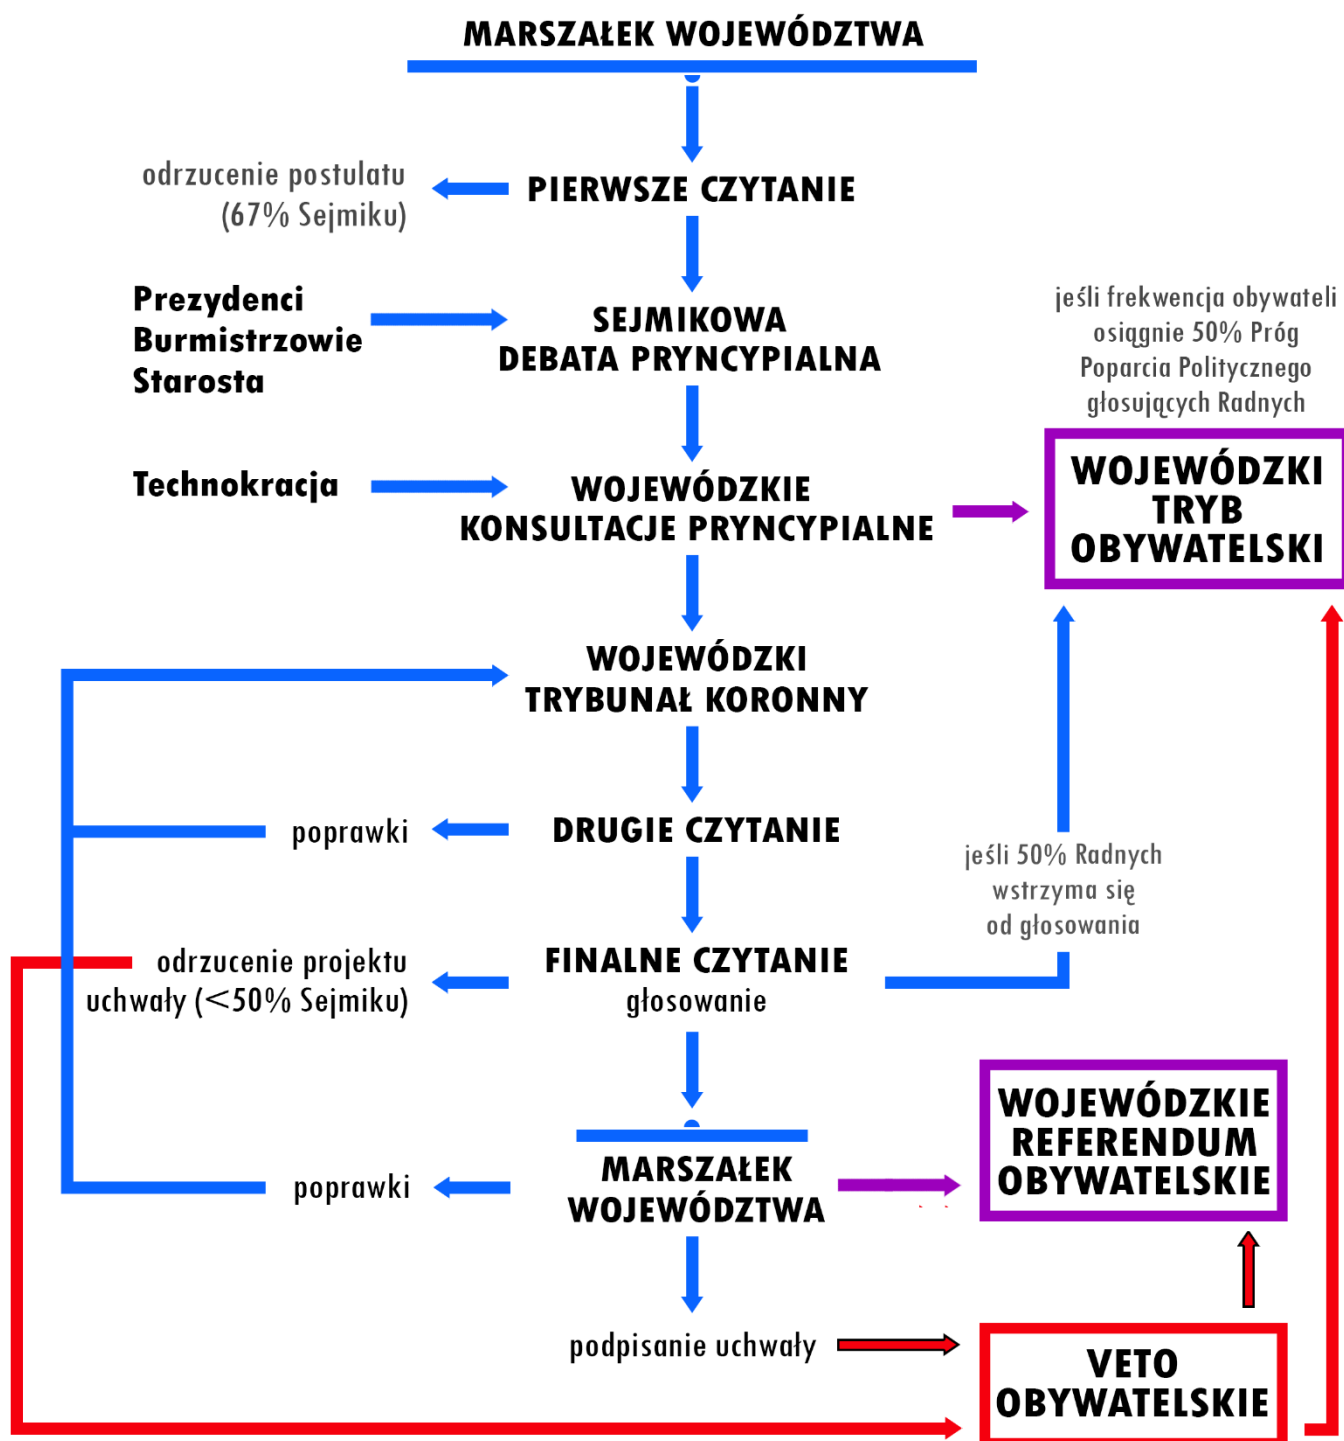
MARSZAŁEK WOJEWÓDZTWA

odrzucenie postulatu (67% Sejmiku)

PIERWSZE CZYTANIE

Prezydenci
Burmistrzowie
Starosta

SEJMIKOWA DEBATA PRYNCYPIALNA

jeśli frekwencja obywateli osiągnie 50% Próg Poparcia Politycznego głosujących Radnych

Technokracja

WOJEWÓDZKIE KONSULTACJE PRYNCYPIALNE

WOJEWÓDZKI TRYB OBYWATELSKI

WOJEWÓDZKI TRYBUNAŁ KORONNY

poprawki

DRUGIE CZYTANIE

jeśli 50% Radnych wstrzyma się od głosowania

odrzucenie projektu uchwały (<50% Sejmiku)

FINALNE CZYTANIE
głosowanie

WOJEWÓDZKIE REFERENDUM OBYWATELSKIE

poprawki

MARSZAŁEK WOJEWÓDZTWA

podpisanie uchwały

VETO OBYWATELSKIE